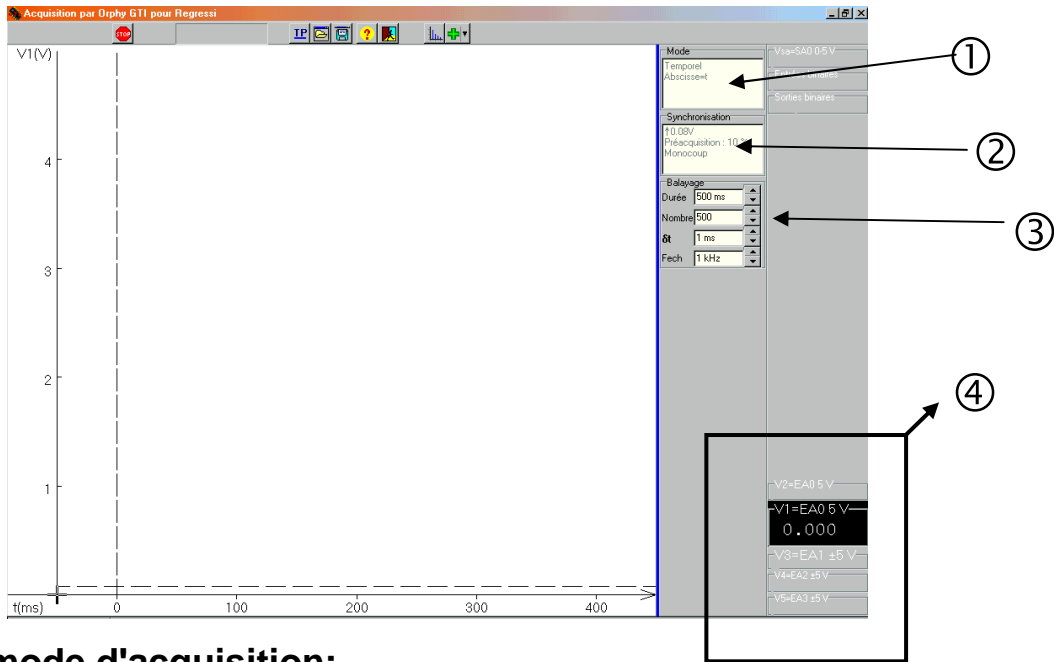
Acquisition par Orphy GTI pour Regressi

STOP

IP

V1(V)

4

3

2

1

t(ms)

0

100

200

300

400

Mode
Temporel
Abscisse=t

Synchronisation
↑0.08V
Préacquisition : 10 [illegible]
Monocoup

Balayage
Durée 500 ms
Nombre 500
δt 1 ms
Fech 1 kHz

Vsa=SA0 0-5 V
E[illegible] binaires
Sorties binaires

V2=EA0 5 V
V1=EA0 5 V
0.000
V3=EA1 ±5 V
V4=EA2 ±5 V
V5=EA3 ±5 V

①
②
③
④

mode d'acquisition: